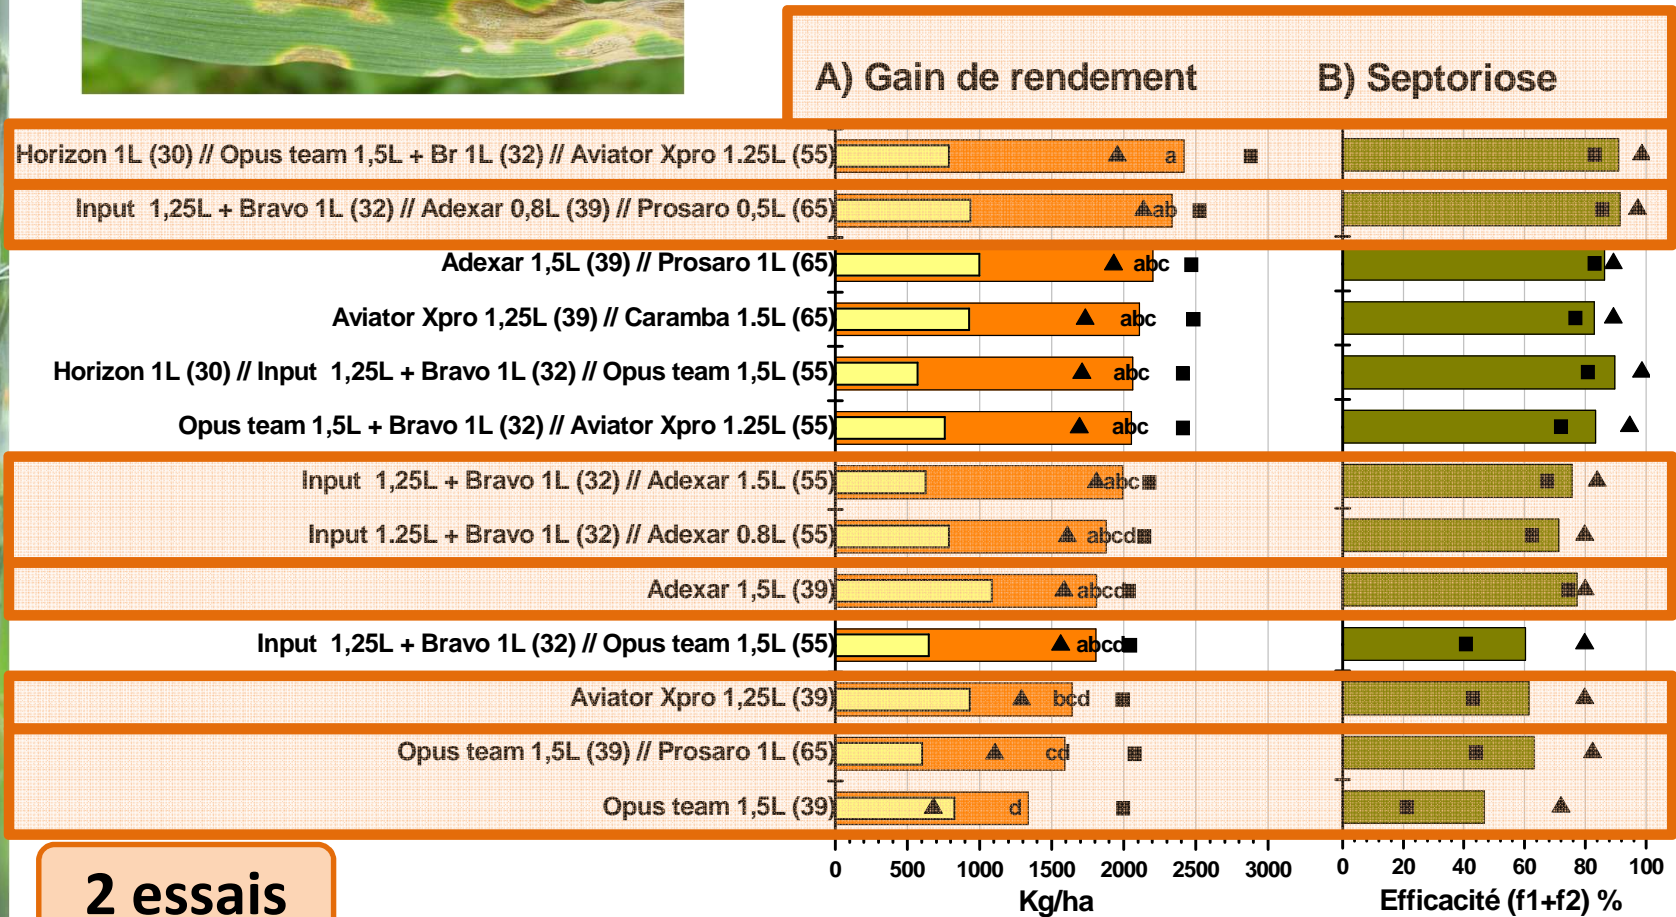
A) Gain de rendement

B) Septoriose

Horizon 1L (30) // Opus team 1,5L + Br 1L (32) // Aviator Xpro 1.25L (55) a

Input 1,25L + Bravo 1L (32) // Adexar 0,8L (39) // Prosaro 0,5L (65) ab

Adexar 1,5L (39) // Prosaro 1L (65) abc

Aviator Xpro 1,25L (39) // Caramba 1.5L (65) abc

Horizon 1L (30) // Input 1,25L + Bravo 1L (32) // Opus team 1,5L (55) abc

Opus team 1,5L + Bravo 1L (32) // Aviator Xpro 1.25L (55) abc

Input 1,25L + Bravo 1L (32) // Adexar 1.5L (55) abc

Input 1.25L + Bravo 1L (32) // Adexar 0.8L (55) abcd

Adexar 1,5L (39) abcd

Input 1,25L + Bravo 1L (32) // Opus team 1,5L (55) abcd

Aviator Xpro 1,25L (39) bcd

Opus team 1,5L (39) // Prosaro 1L (65) cd

Opus team 1,5L (39) d

0 500 1000 1500 2000 2500 3000
Kg/ha

0 20 40 60 80 100
Efficacité (f1+f2) %

2 essais